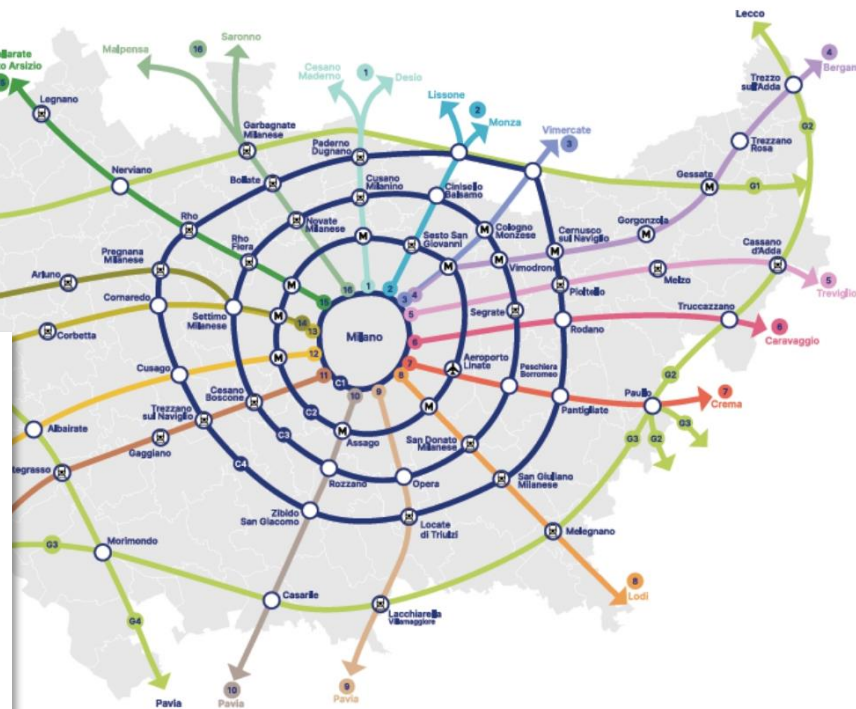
Lecco
4 Bergamo
Busto Arsizio
Malpensa 16 Saronno
Cesano Maderno 1 Desio
Lissone 2 Monza
Vimercate 3
Trezzo sull'Adda
Trezzano Rosa
Legnano
Garbagnate Milanese
Paderno Dugnano
Bollate
Cusano Milanino
Cinisello Balsamo
Nerviano
Gessate
G1
G2
Rho
Novate Milanese
Sesto San Giovanni
Cologno Monzese
Cernusco sul Naviglio
Gorgonzola
Cassano d'Adda
Rho Fiera
Pregnana Milanese
Vimodrone
Melzo
5 Treviglio
Arluno
Cornaredo
Settimo Milanese
Segrate
Pioltello
Truccazzano
Corbetta
Milano
Rodano
6 Caravaggio
Cusago
Aeroporto Linate
Peschiera Borromeo
Cesano Boscone
Pantigliate
Paullo
7 Crema
Albairate
Trezzano sul Naviglio
Assago
San Donato Milanese
G3
G2
G3
Gaggiano
C1
C2
C3
C4
Rozzano
Opera
San Giuliano Milanese
Abbiategrasso
Zibido San Giacomo
Locate di Triulzi
Melegnano
G3
Morimondo
8 Lodi
Casarile
Lacchiarella Villamaggiore
G4
Pavia
10 Pavia
9 Pavia
16
1
2
3
4
5
6
7
8
9
10
11
12
13
14
15